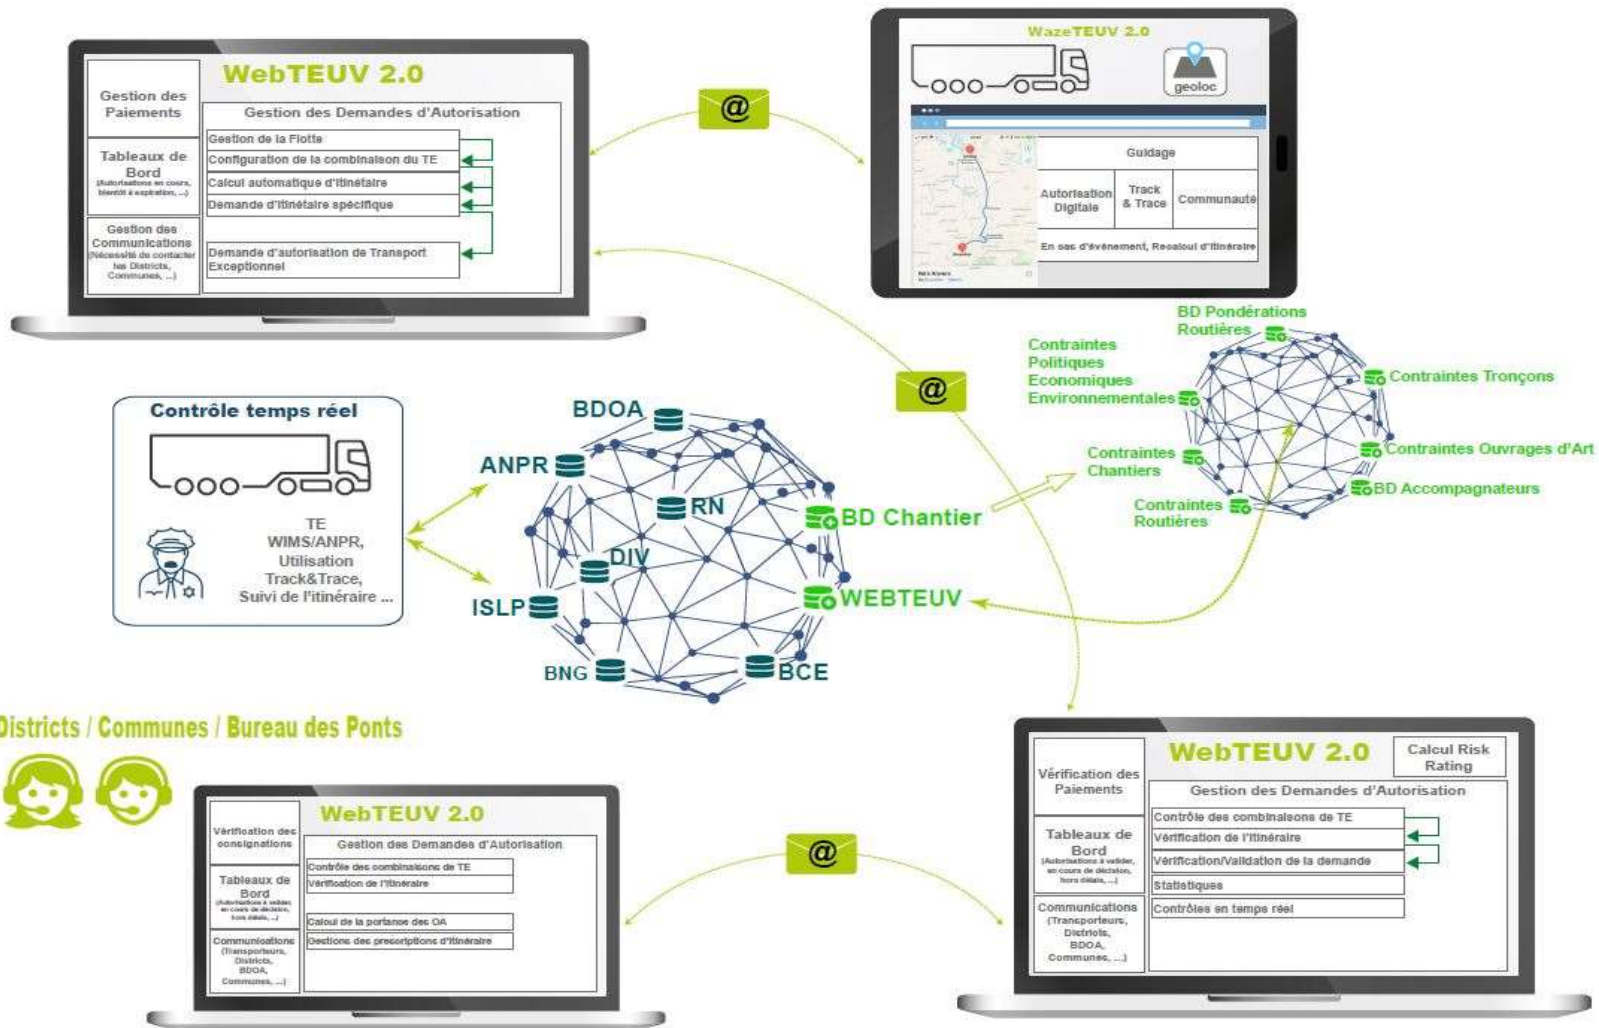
WebTEUV 2.0

Gestion des Paiements

Tableaux de Bord
(Autorisations en cours, bientôt à expiration, ...)

Gestion des Communications
(Nécessité de contacter les Districts, Communes, ...)

Gestion des Demandes d'Autorisation

Gestion de la Flotte
Configuration de la combinaison du TE
Calcul automatique d'itinéraire
Demande d'itinéraire spécifique
Demande d'autorisation de Transport Exceptionnel

@

WazeTEUV 2.0

geoloc

Guidage
Autorisation Digitale
Track & Trace
Communauté
En cas d'événement, Recalcul d'itinéraire

@

BD Pondérations Routières
Contraintes Politiques Economiques Environnementales
Contraintes Tronçons
Contraintes Chantiers
Contraintes Ouvrages d'Art
BD Accompagnateurs
Contraintes Routières

Contrôle temps réel

TE
WIMS/ANPR,
Utilisation
Track&Trace,
Suivi de l'itinéraire ...

BDOA
ANPR
RN
BD Chantier
DIV
ISLP
WEBTEUV
BNG
BCE

Districts / Communes / Bureau des Ponts

WebTEUV 2.0

Vérification des consignations

Tableaux de Bord
(Autorisations à valider, en cours de décision, hors délais, ...)

Communications
(Transporteurs, Districts, BDOA, Communes, ...)

Gestion des Demandes d'Autorisation

Contrôle des combinaisons de TE
Vérification de l'itinéraire
Calcul de la portance des OA
Gestions des prescriptions d'itinéraire

@

WebTEUV 2.0

Calcul Risk Rating

Vérification des Paiements

Tableaux de Bord
(Autorisations à valider, en cours de décision, hors délais, ...)

Communications
(Transporteurs, Districts, BDOA, Communes, ...)

Gestion des Demandes d'Autorisation

Contrôle des combinaisons de TE
Vérification de l'itinéraire
Vérification/Validation de la demande
Statistiques
Contrôles en temps réel